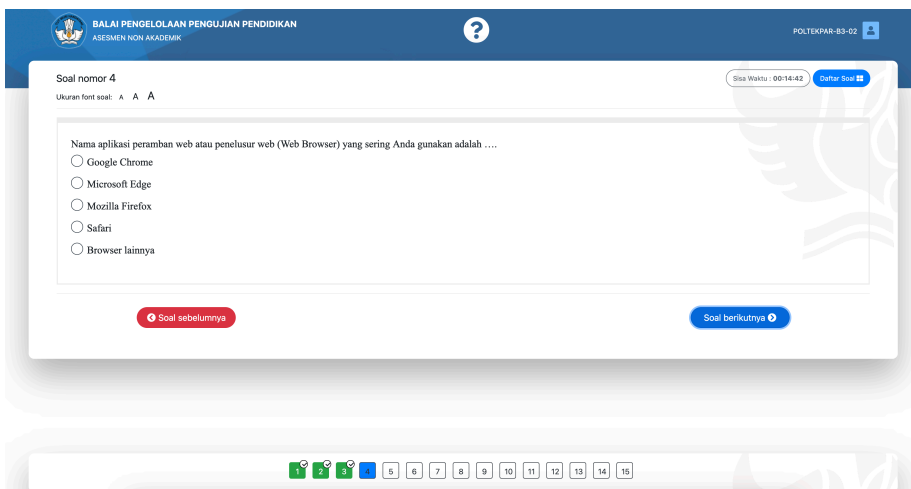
BALAI PENGELOLAAN PENGUJIAN PENDIDIKAN
ASESMEN NON AKADEMIK

POLTEKPAR-B3-02

Soal nomor 4
Ukuran font soal: A A A

Sisa Waktu : 00:14:42
Daftar Soal

Nama aplikasi peramban web atau penelusur web (Web Browser) yang sering Anda gunakan adalah ....

Google Chrome
Microsoft Edge
Mozilla Firefox
Safari
Browser lainnya

Soal sebelumnya
Soal berikutnya

1 2 3 4 5 6 7 8 9 10 11 12 13 14 15